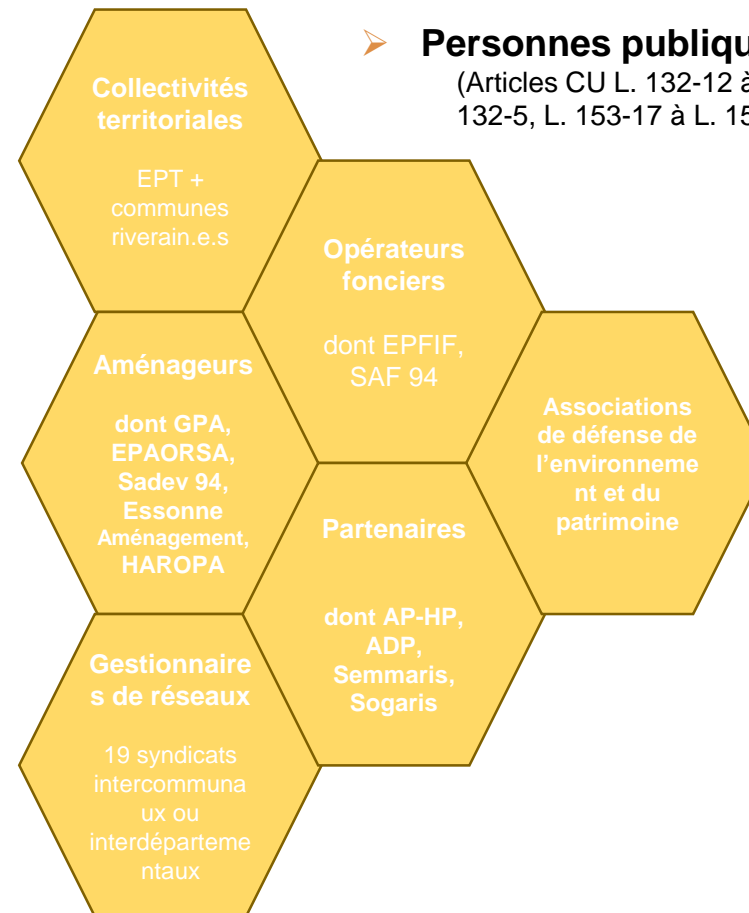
Personnes publiqu
(Articles CU L. 132-12 à
132-5, L. 153-17 à L. 15

Collectivités territoriales

EPT + communes riverain.e.s

Opérateurs fonciers

dont EPFIF, SAF 94

Aménageurs

dont GPA, EPAORSA, Sadev 94, Essonne Aménagement, HAROPA

Associations de défense de l'environnement et du patrimoine

Partenaires

dont AP-HP, ADP, Semmaris, Sogaris

Gestionnaires de réseaux

19 syndicats intercommunaux ou interdépartementaux